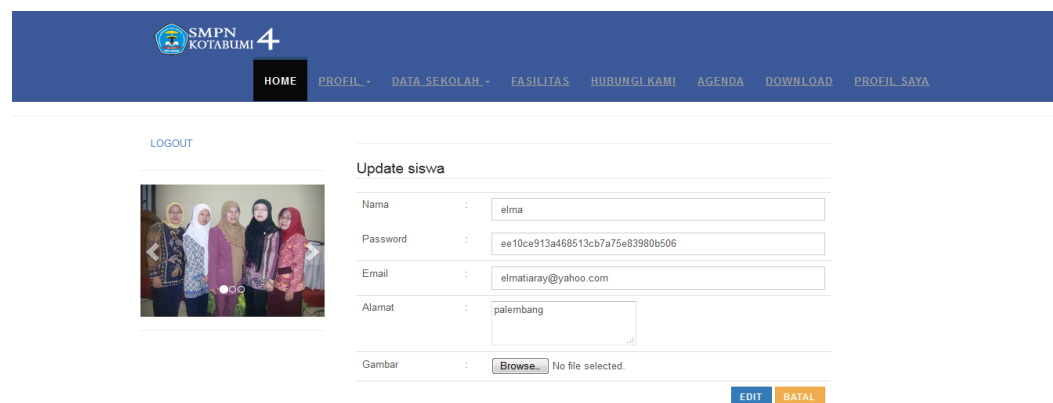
SMPN KOTABUMI 4

HOME PROFIL - DATA SEKOLAH - FASILITAS HUBUNGI KAMI AGENDA DOWNLOAD PROFIL SAYA

LOGOUT

Update siswa

| | | |
|---|---|---|
| Nama | : | elma |
| Password | : | ee10ce913a468513cb7a75e83980b506 |
| Email | : | elmatiaray@yahoo.com |
| Alamat | : | palembang |
| Gambar | : | Browse... No file selected. |

EDIT BATAL